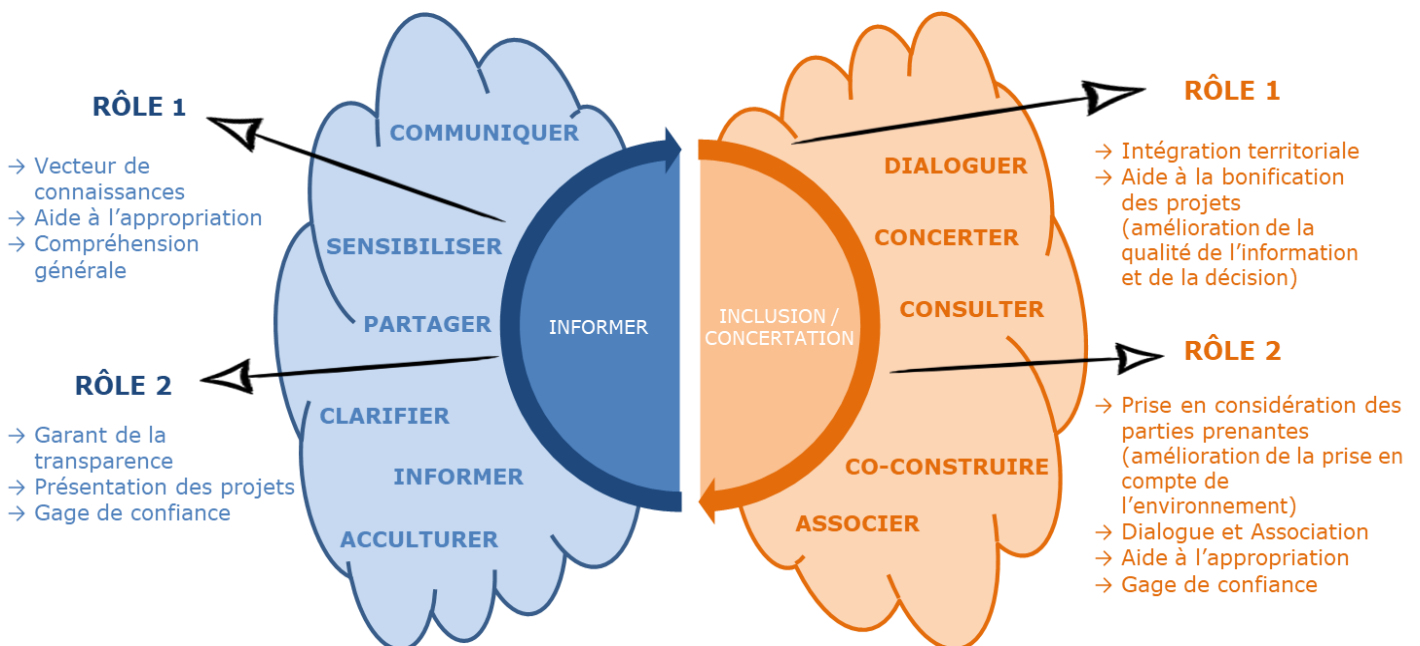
RÔLE 1

→ Vecteur de connaissances
→ Aide à l'appropriation
→ Compréhension générale

RÔLE 2

→ Garant de la transparence
→ Présentation des projets
→ Gage de confiance

COMMUNIQUER

SENSIBILISER

PARTAGER

CLARIFIER

INFORMER

ACCULTURER

INFORMER

INCLUSION / CONCERTATION

DIALOGUER

CONCERTER

CONSULTER

CO-CONSTRUIRE

ASSOCIER

RÔLE 1

→ Intégration territoriale
→ Aide à la bonification des projets (amélioration de la qualité de l'information et de la décision)

RÔLE 2

→ Prise en considération des parties prenantes (amélioration de la prise en compte de l'environnement)
→ Dialogue et Association
→ Aide à l'appropriation
→ Gage de confiance